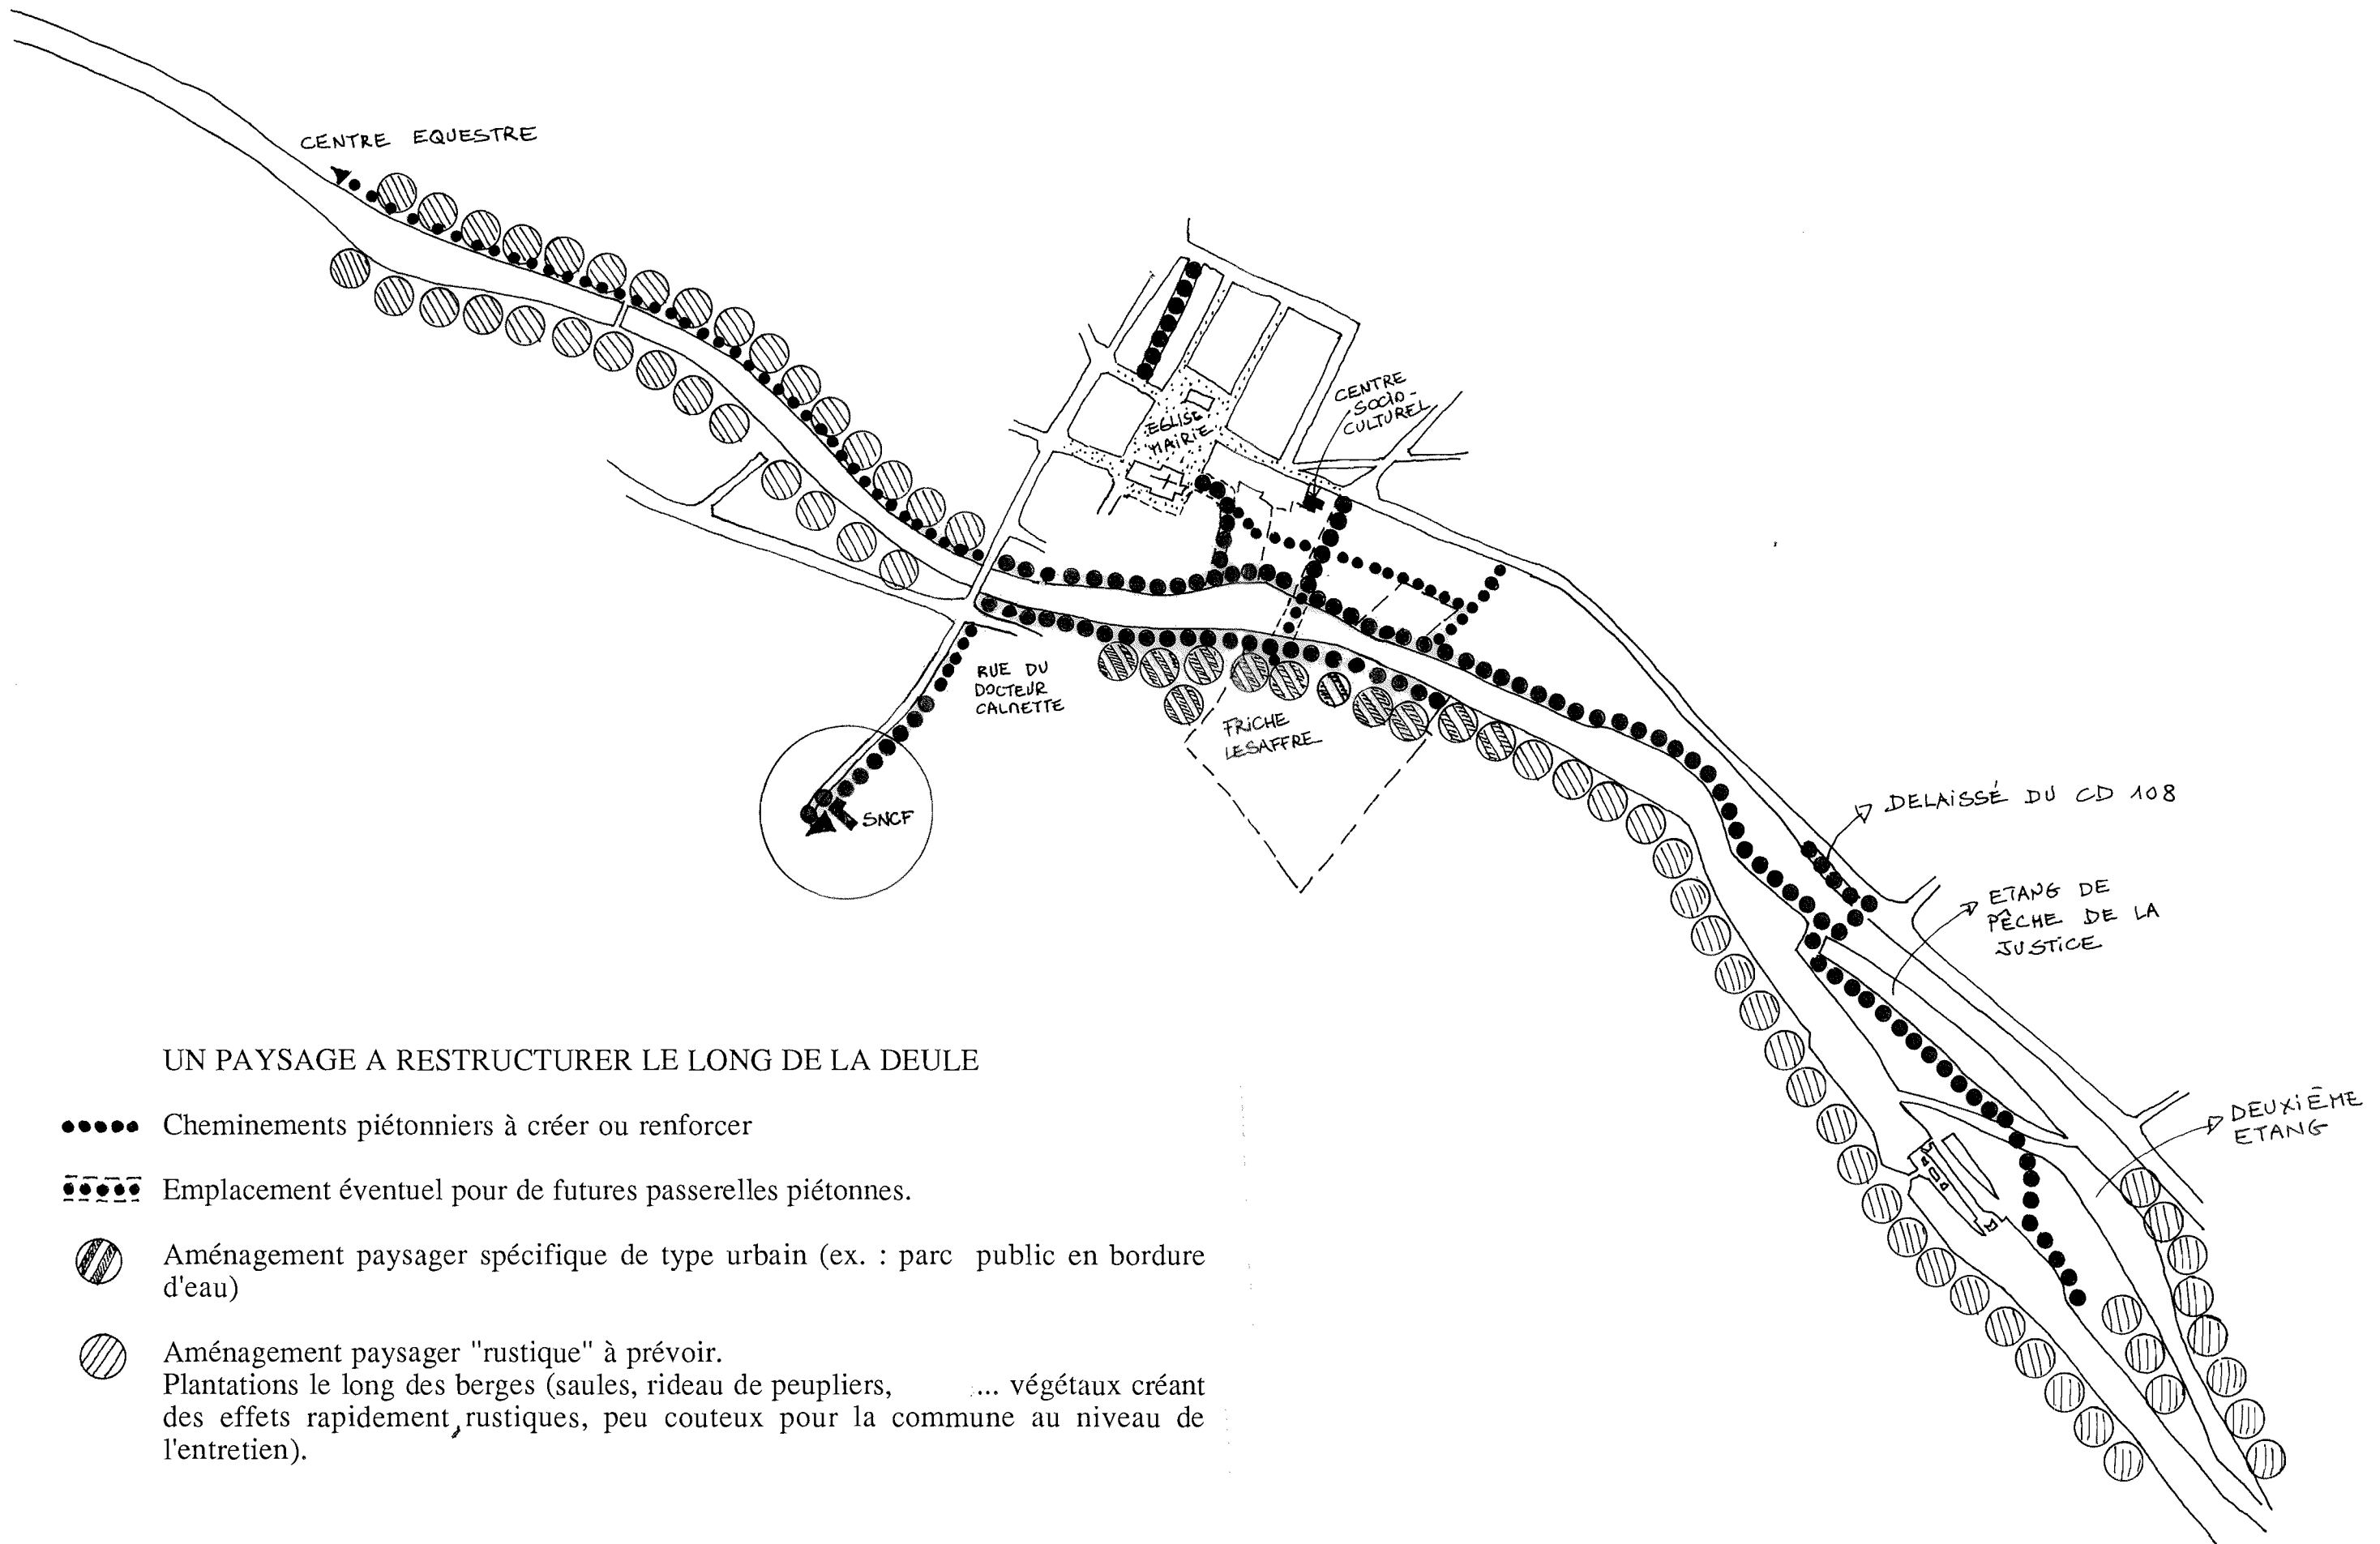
CENTRE EQUESTRE

EGLISE MAIRIE

CENTRE SOCIO-CULTUREL

RUE DU DOCTEUR CALMETTE

SNCF

FRICHE LESAFFRE

DELAISSÉ DU CD 108

ETANG DE PÊCHE DE LA JUSTICE

DEUXIÈME ETANG

UN PAYSAGE A RESTRUCTURER LE LONG DE LA DEULE

Cheminements piétonniers à créer ou renforcer

Emplacement éventuel pour de futures passerelles piétonnes.

Aménagement paysager spécifique de type urbain (ex. : parc public en bordure d'eau)

Aménagement paysager "rustique" à prévoir.
Plantations le long des berges (saules, rideau de peupliers, ... végétaux créant des effets rapidement, rustiques, peu couteux pour la commune au niveau de l'entretien).